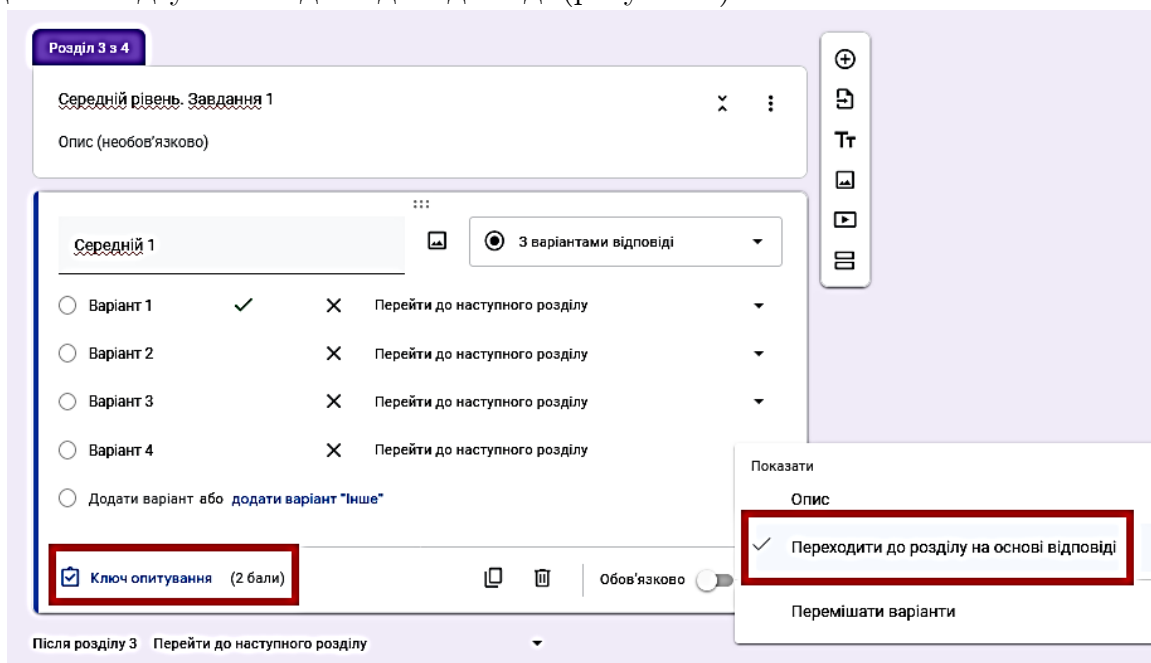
Розділ 3 з 4

Середній рівень. Завдання 1

Опис (необов'язково)

Середній 1

З варіантами відповіді

Варіант 1 ✓ ✕ Перейти до наступного розділу

Варіант 2 ✕ Перейти до наступного розділу

Варіант 3 ✕ Перейти до наступного розділу

Варіант 4 ✕ Перейти до наступного розділу

Додати варіант або додати варіант "Інше"

Ключ опитування (2 бали)

Обов'язково

Показати

Опис

✓ Переходити до розділу на основі відповіді

Перемішати варіанти

Після розділу 3 Перейти до наступного розділу